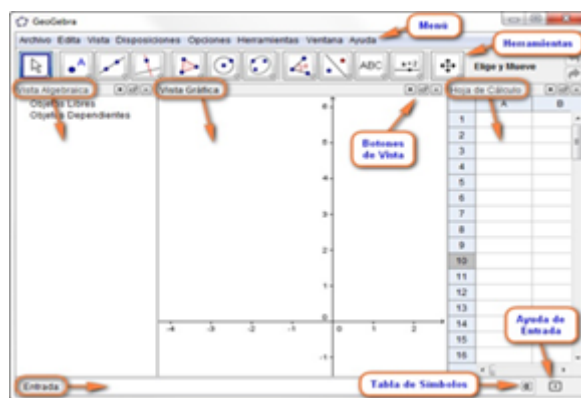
GeoGebra

Menú

Archivo Edita Vista Disposiciones Opciones Herramientas Ventana Ayuda

Herramientas

ABC

Elige y Mueve

Vista Algebraica

Vista Gráfica

Hoja de Cálculo

Objetos Libres

Objetos Dependientes

Botones de Vista

| | A | B |
|---|---|---|
| 1 | | |
| 2 | | |
| 3 | | |
| 4 | | |
| 5 | | |
| 6 | | |
| 7 | | |
| 8 | | |
| 9 | | |
| 10 | | |
| 11 | | |
| 12 | | |
| 13 | | |
| 14 | | |
| 15 | | |
| 16 | | |

6
5
4
3
2
1
0
-1

-4 -3 -2 -1 0 1 2 3

Ayuda de Entrada

Entrada

Tabla de Símbolos